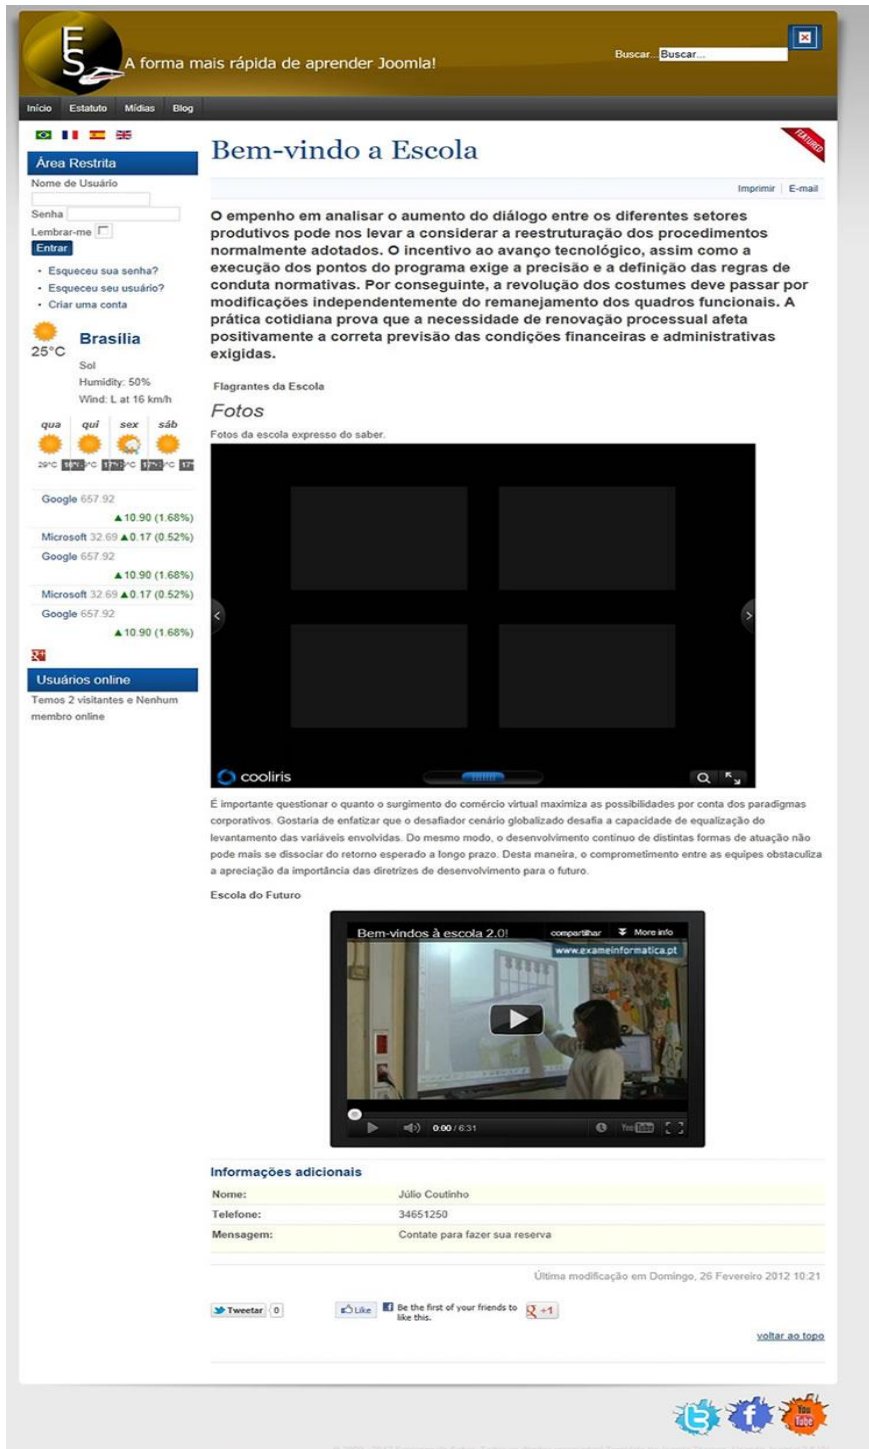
ES A forma mais rápida de aprender Joomla!

Buscar... Buscar...

Início Estatuto Mídias Blog

Área Restrita
Nome de Usuário
Senha
Lembrar-me
Entrar
· Esqueceu sua senha?
· Esqueceu seu usuário?
· Criar uma conta

Brasília
25°C
Sol
Humidity: 50%
Wind: L at 16 km/h

qua qui sex sáb
29°C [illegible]°C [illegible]°C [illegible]°C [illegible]

Google 657.92
▲10.90 (1.68%)
Microsoft 32.69 ▲0.17 (0.52%)
Google 657.92
▲10.90 (1.68%)
Microsoft 32.69 ▲0.17 (0.52%)
Google 657.92
▲10.90 (1.68%)

Usuários online
Temos 2 visitantes e Nenhum membro online

Bem-vindo a Escola

FEATURED

Imprimir | E-mail

O empenho em analisar o aumento do diálogo entre os diferentes setores produtivos pode nos levar a considerar a reestruturação dos procedimentos normalmente adotados. O incentivo ao avanço tecnológico, assim como a execução dos pontos do programa exige a precisão e a definição das regras de conduta normativas. Por conseguinte, a revolução dos costumes deve passar por modificações independentemente do remanejamento dos quadros funcionais. A prática cotidiana prova que a necessidade de renovação processual afeta positivamente a correta previsão das condições financeiras e administrativas exigidas.

Flagrantes da Escola

Fotos

Fotos da escola expresso do saber.

cooliris

É importante questionar o quanto o surgimento do comércio virtual maximiza as possibilidades por conta dos paradigmas corporativos. Gostaria de enfatizar que o desafiador cenário globalizado desafia a capacidade de equalização do levantamento das variáveis envolvidas. Do mesmo modo, o desenvolvimento contínuo de distintas formas de atuação não pode mais se dissociar do retorno esperado a longo prazo. Desta maneira, o comprometimento entre as equipes obstaculiza a apreciação da importância das diretrizes de desenvolvimento para o futuro.

Escola do Futuro

Bem-vindos à escola 2.0!
compartilhar More info
www.exameinformatica.pt
0:00 / 6:31
YouTube

Informações adicionais

| Nome: | Júlio Coutinho |
|---|---|
| Telefone: | 34651250 |
| Mensagem: | Contate para fazer sua reserva |

Última modificação em Domingo, 26 Fevereiro 2012 10:21

Tweetar 0
Like Be the first of your friends to like this.
+1

voltar ao topo

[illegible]